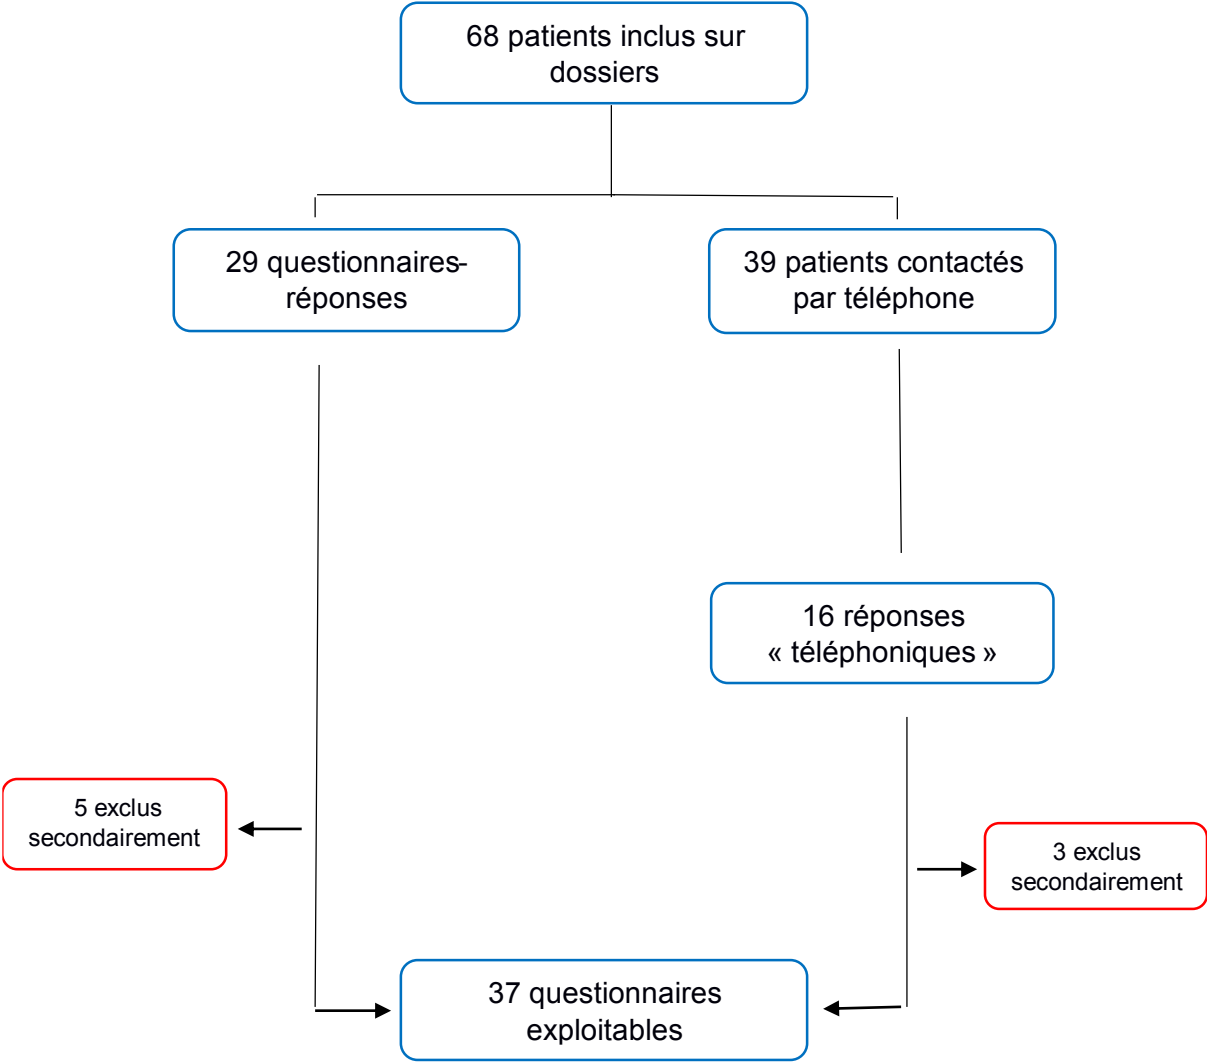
68 patients inclus sur dossiers

29 questionnaires-réponses

39 patients contactés par téléphone

16 réponses « téléphoniques »

5 exclus secondairement

3 exclus secondairement

37 questionnaires exploitables